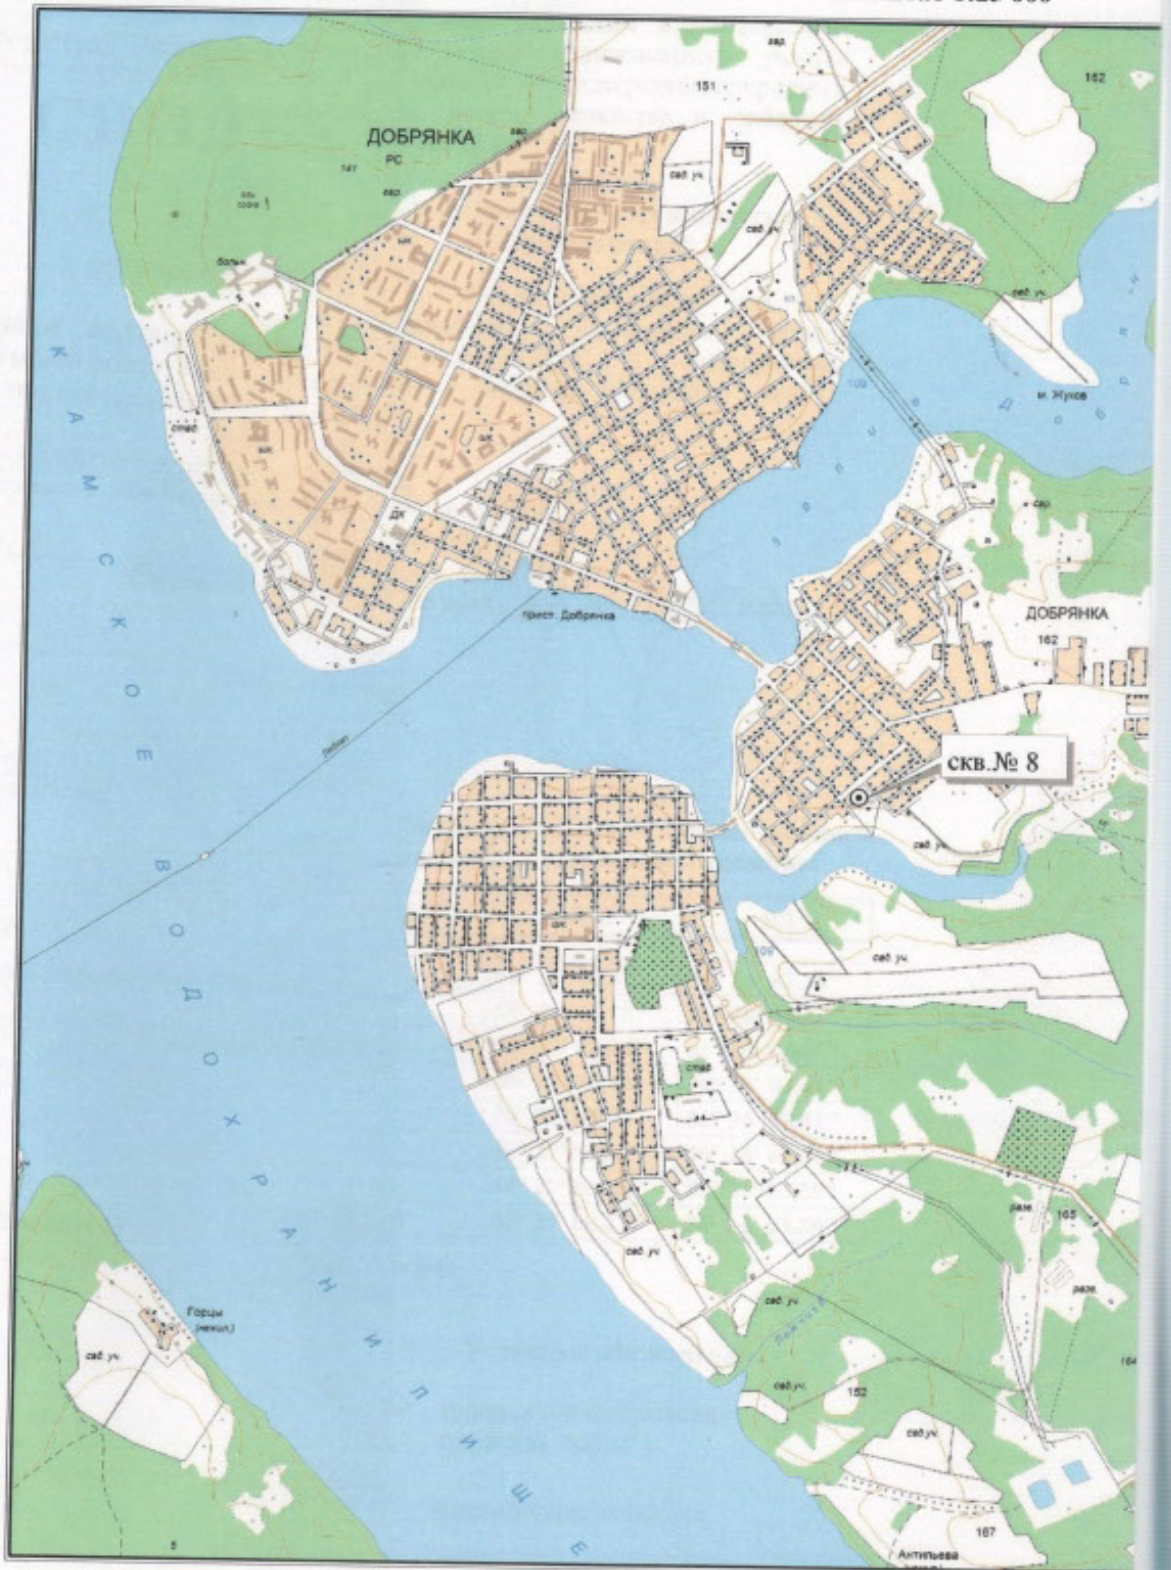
ДОБРЯНКА
РС
151
162
сад уч
сад уч
сад уч
м. Жухов
109
Д о б р
стад
шк
ДК
прист. Добрянка
К А М С К О Е
В О Д О Х Р А Н И Л И Щ Е
ДОБРЯНКА
162
скв.№ 8
сад уч
109
сад уч
стад
разв
165
разв
сад уч
сад уч
сад уч
152
сад уч
164
167
Горцы (нежил.)
сад уч
Антипьева